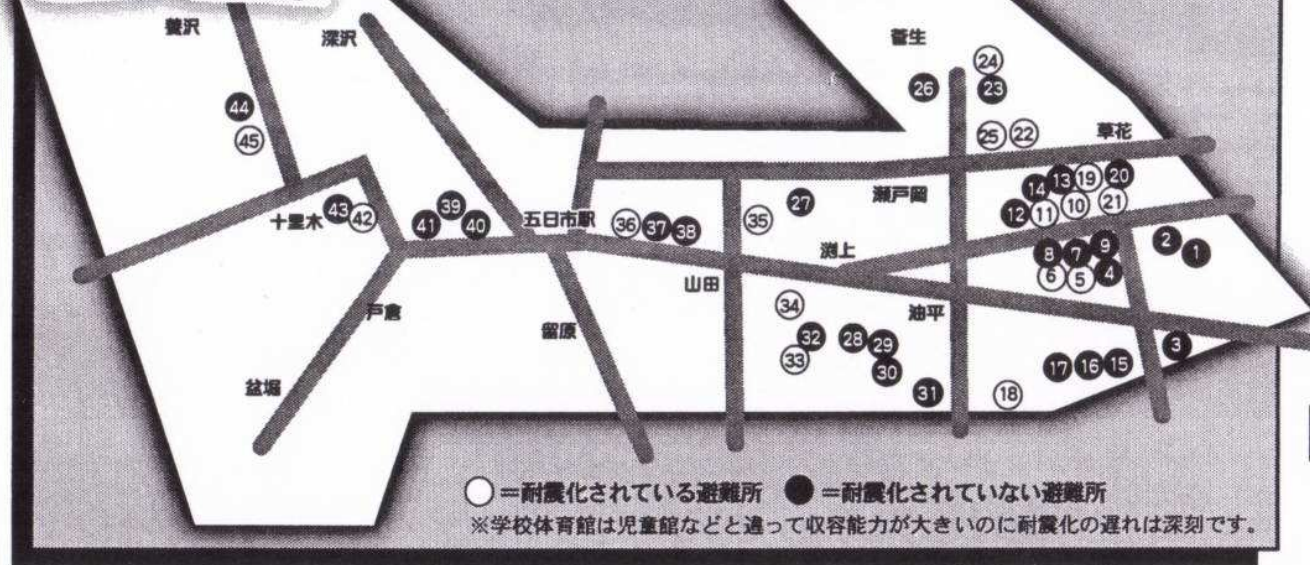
養沢
深沢
菅生
24
23
26
44
45
25
22
草花
14
13
19
20
43
42
39
27
瀬戸岡
十里木
41
40
五日市駅
36
37
38
35
12
11
10
21
9
2
1
8
7
渕上
6
5
4
山田
34
戸倉
油平
32
28
29
留原
33
30
3
17
16
15
盆堀
31
18
○=耐震化されている避難所 ●=耐震化されていない避難所
※学校体育館は児童館などと違って収容能力が大きいのに耐震化の遅れは深刻です。